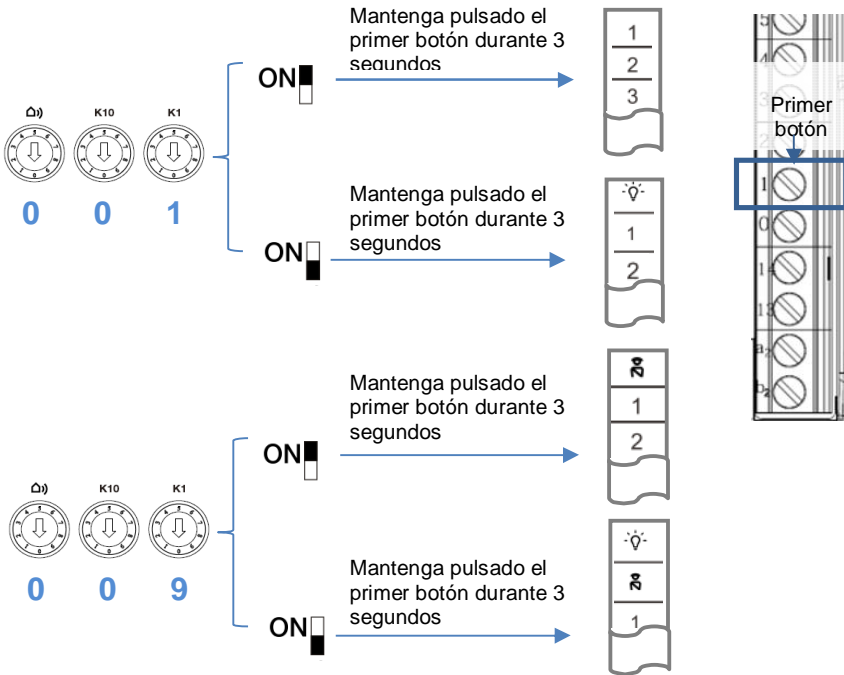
K10 K1
0 0 1

ON

Mantenga pulsado el primer botón durante 3 segundos

1
2
3

ON

Mantenga pulsado el primer botón durante 3 segundos

1
2

5
4
Primer botón
1
0
14
13
$a_2$
$b_2$

K10 K1
0 0 9

ON

Mantenga pulsado el primer botón durante 3 segundos

1
2

ON

Mantenga pulsado el primer botón durante 3 segundos

1